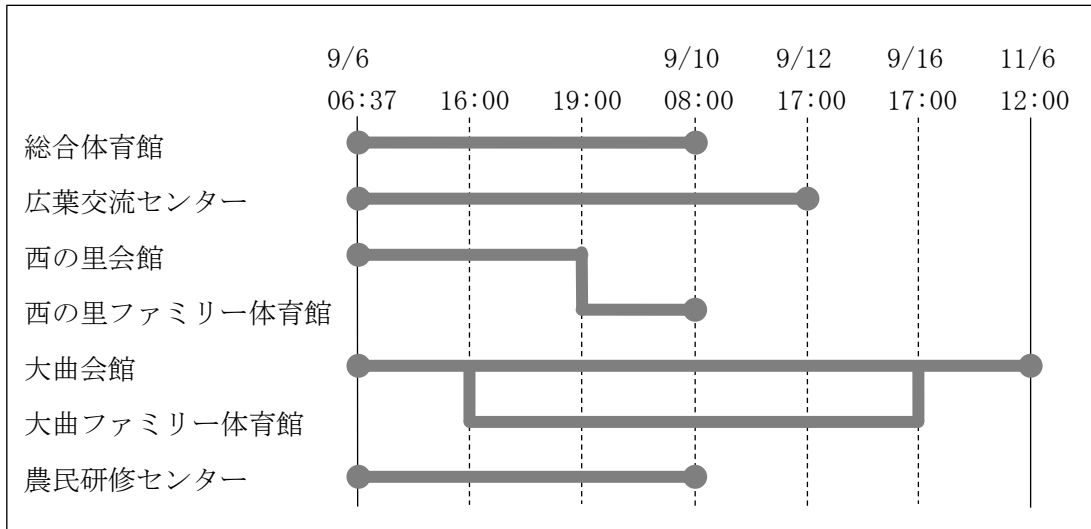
| | 9/6 06:37 | 16:00 | 19:00 | 9/10 08:00 | 9/12 17:00 | 9/16 17:00 | 11/6 12:00 |
|---|---|---|---|---|---|---|---|

総合体育館

広葉交流センター

西の里会館

西の里ファミリー体育館

大曲会館

大曲ファミリー体育館

農民研修センター